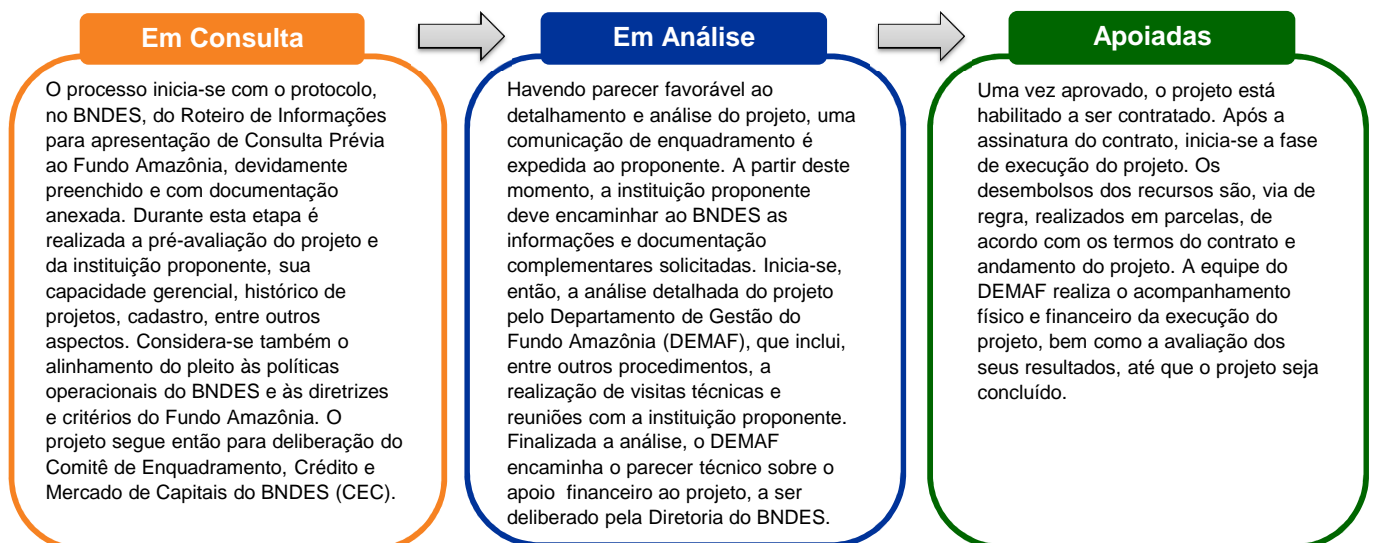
Em Consulta

O processo inicia-se com o protocolo, no BNDES, do Roteiro de Informações para apresentação de Consulta Prévia ao Fundo Amazônia, devidamente preenchido e com documentação anexada. Durante esta etapa é realizada a pré-avaliação do projeto e da instituição proponente, sua capacidade gerencial, histórico de projetos, cadastro, entre outros aspectos. Considera-se também o alinhamento do pleito às políticas operacionais do BNDES e às diretrizes e critérios do Fundo Amazônia. O projeto segue então para deliberação do Comitê de Enquadramento, Crédito e Mercado de Capitais do BNDES (CEC).

Em Análise

Havendo parecer favorável ao detalhamento e análise do projeto, uma comunicação de enquadramento é expedida ao proponente. A partir deste momento, a instituição proponente deve encaminhar ao BNDES as informações e documentação complementares solicitadas. Inicia-se, então, a análise detalhada do projeto pelo Departamento de Gestão do Fundo Amazônia (DEMAF), que inclui, entre outros procedimentos, a realização de visitas técnicas e reuniões com a instituição proponente. Finalizada a análise, o DEMAF encaminha o parecer técnico sobre o apoio financeiro ao projeto, a ser deliberado pela Diretoria do BNDES.

Apoiadas

Uma vez aprovado, o projeto está habilitado a ser contratado. Após a assinatura do contrato, inicia-se a fase de execução do projeto. Os desembolsos dos recursos são, via de regra, realizados em parcelas, de acordo com os termos do contrato e andamento do projeto. A equipe do DEMAF realiza o acompanhamento físico e financeiro da execução do projeto, bem como a avaliação dos seus resultados, até que o projeto seja concluído.